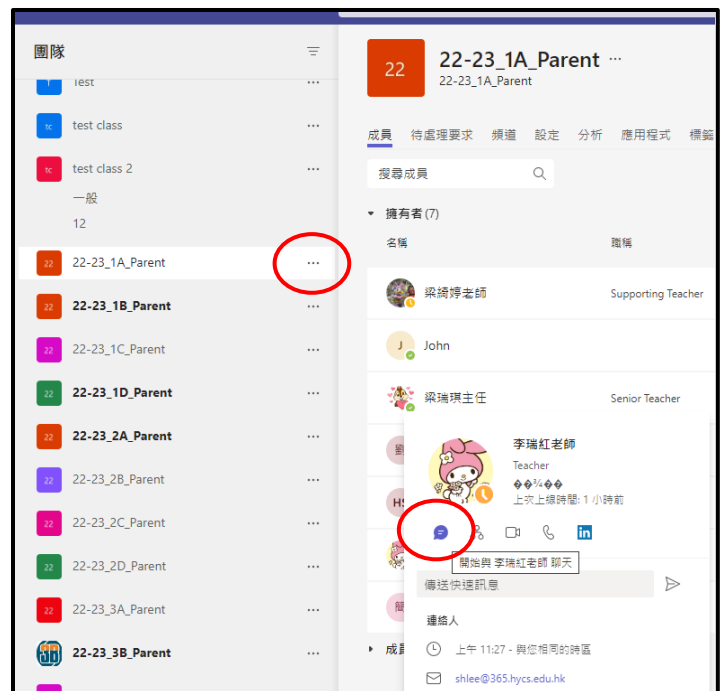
團隊

T Test

tc test class

tc test class 2

一般

12

22 22-23_1A_Parent ···

22 22-23_1B_Parent ···

22 22-23_1C_Parent ···

22 22-23_1D_Parent ···

22 22-23_2A_Parent ···

22 22-23_2B_Parent ···

22 22-23_2C_Parent ···

22 22-23_2D_Parent ···

22 22-23_3A_Parent ···

22-23_3B_Parent ···

22 22-23_1A_Parent ···
22-23_1A_Parent

成員 待處理要求 頻道 設定 分析 應用程式 標籤

搜尋成員

擁有者 (7)

名稱 職稱

梁綺婷老師 Supporting Teacher

J John

梁瑞琪主任 Senior Teacher

李瑞紅老師
Teacher
��¾��
上次上線時間: 1 小時前

開始與 李瑞紅老師 聊天

傳送快速訊息

連絡人

上午 11:27 - 與您相同的時區

shlee@365.hycs.edu.hk

成員